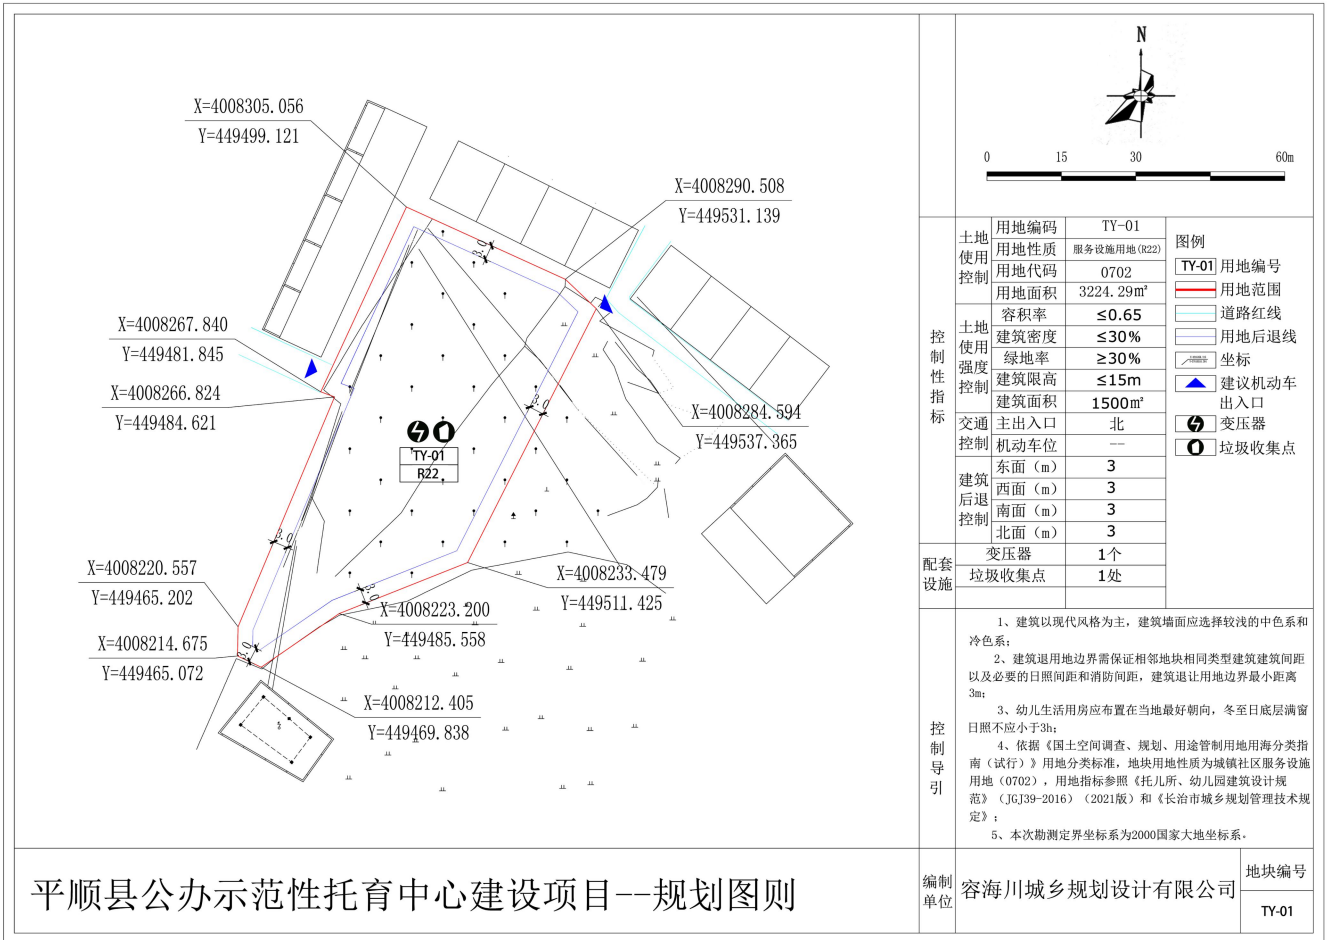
X=4008305.056
Y=449499.121

X=4008290.508
Y=449531.139

X=4008267.840
Y=449481.845

X=4008266.824
Y=449484.621

X=4008284.594
Y=449537.365

TY-01
R22

X=4008220.557
Y=449465.202

X=4008233.479
Y=449511.425

X=4008223.200
Y=449485.558

X=4008214.675
Y=449465.072

X=4008212.405
Y=449469.838

3.0
3.0
3.0
3.0
3.0

N

0 15 30 60m

| 控制性指标 | 土地使用控制 | 用地编码 | TY-01 |
|---|---|---|---|
| | | 用地性质 | 服务设施用地(R22) |
| | | 用地代码 | 0702 |
| | | 用地面积 | 3224.29㎡ |
| | 土地使用强度控制 | 容积率 | ≤0.65 |
| | | 建筑密度 | ≤30% |
| | | 绿地率 | ≥30% |
| | | 建筑限高 | ≤15m |
| | | 建筑面积 | 1500㎡ |
| | 交通控制 | 主出入口 | 北 |
| | | 机动车位 | -- |
| | 建筑后退控制 | 东面（m） | 3 |
| | | 西面（m） | 3 |
| | | 南面（m） | 3 |
| | | 北面（m） | 3 |
| 配套设施 | 变压器 | | 1个 |
| | 垃圾收集点 | | 1处 |

图例
TY-01 用地编号
用地范围
道路红线
用地后退线
坐标
建议机动车出入口
变压器
垃圾收集点

控制导引

1、建筑以现代风格为主，建筑墙面应选择较浅的中色系和冷色系；

2、建筑退用地边界需保证相邻地块相同类型建筑建筑间距以及必要的日照间距和消防间距，建筑退让用地边界最小距离3m；

3、幼儿生活用房应布置在当地最好朝向，冬至日底层满窗日照不应小于3h；

4、依据《国土空间调查、规划、用途管制用地用海分类指南（试行）》用地分类标准，地块用地性质为城镇社区服务设施用地（0702），用地指标参照《托儿所、幼儿园建筑设计规范》（JGJ39-2016）（2021版）和《长治市城乡规划管理技术规定》；

5、本次勘测定界坐标系为2000国家大地坐标系。

平顺县公办示范性托育中心建设项目--规划图则

编制单位 容海川城乡规划设计有限公司

地块编号
TY-01